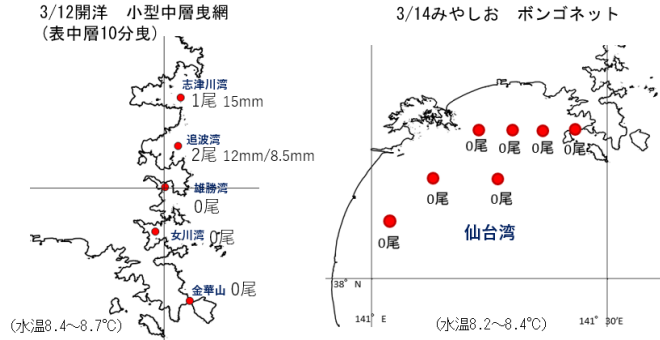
3/12開洋　小型中層曳網
(表中層10分曳)

志津川湾
1尾 15mm

追波湾
2尾 12mm/8.5mm

雄勝湾
0尾

女川湾 0尾

金華山 0尾

(水温8.4～8.7℃)

3/14みやしお　ボンゴネット

0尾　0尾　0尾　0尾

0尾　0尾

0尾

仙台湾

38° N

141° E

(水温8.2～8.4℃)

141° 30'E